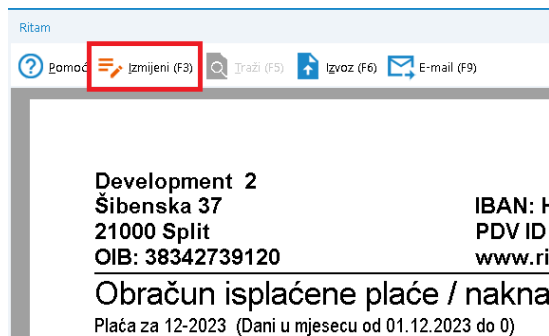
Ritam

Pomoć Izmijeni (F3) Traži (F5) Izvoz (F6) E-mail (F9)

Development 2
Šibenska 37
21000 Split
OIB: 38342739120

IBAN: H
PDV ID
www.ri

Obračun isplaćene plaće / nakna

Plaća za 12-2023 (Dani u mjesecu od 01.12.2023 do 0)